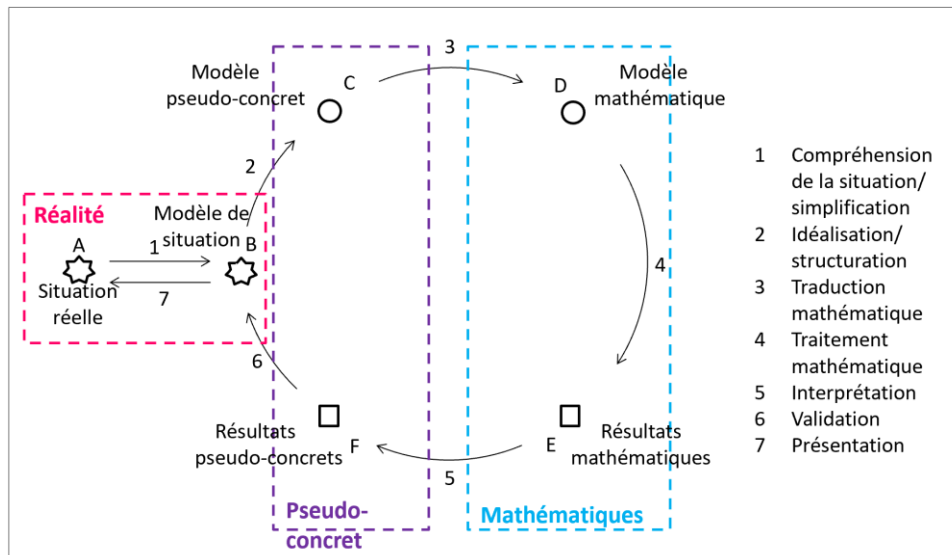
Réalité

A
Situation réelle

Modèle de situation
B

1
7

2
Modèle pseudo-concret
C

6
Résultats pseudo-concrets
F

Pseudo-concret

3
D
Modèle mathématique

4
E
Résultats mathématiques

5

Mathématiques

1 Compréhension de la situation/ simplification
2 Idéalisation/ structuration
3 Traduction mathématique
4 Traitement mathématique
5 Interprétation
6 Validation
7 Présentation